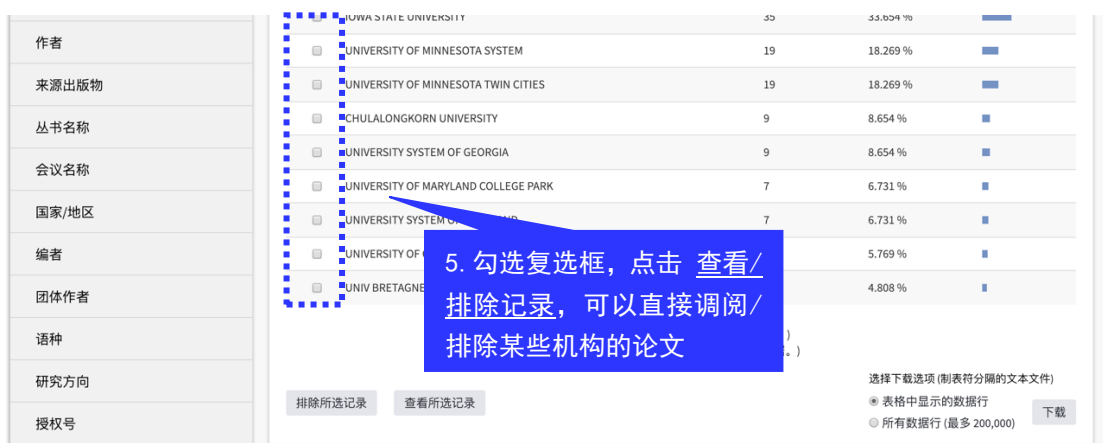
作者
来源出版物
丛书名称
会议名称
国家/地区
编者
团体作者
语种
研究方向
授权号

IOWA STATE UNIVERSITY | 35 | 33.654 %
UNIVERSITY OF MINNESOTA SYSTEM | 19 | 18.269 %
UNIVERSITY OF MINNESOTA TWIN CITIES | 19 | 18.269 %
CHULALONGKORN UNIVERSITY | 9 | 8.654 %
UNIVERSITY SYSTEM OF GEORGIA | 9 | 8.654 %
UNIVERSITY OF MARYLAND COLLEGE PARK | 7 | 6.731 %
UNIVERSITY SYSTEM O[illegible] | 7 | 6.731 %
UNIVERSITY OF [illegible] | | 5.769 %
UNIV BRETAGNE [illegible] | | 4.808 %

5. 勾选复选框，点击 查看/排除记录，可以直接调阅/排除某些机构的论文

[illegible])
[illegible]。)

排除所选记录
查看所选记录

选择下载选项 (制表符分隔的文本文件)
表格中显示的数据行
所有数据行 (最多 200,000)
下载